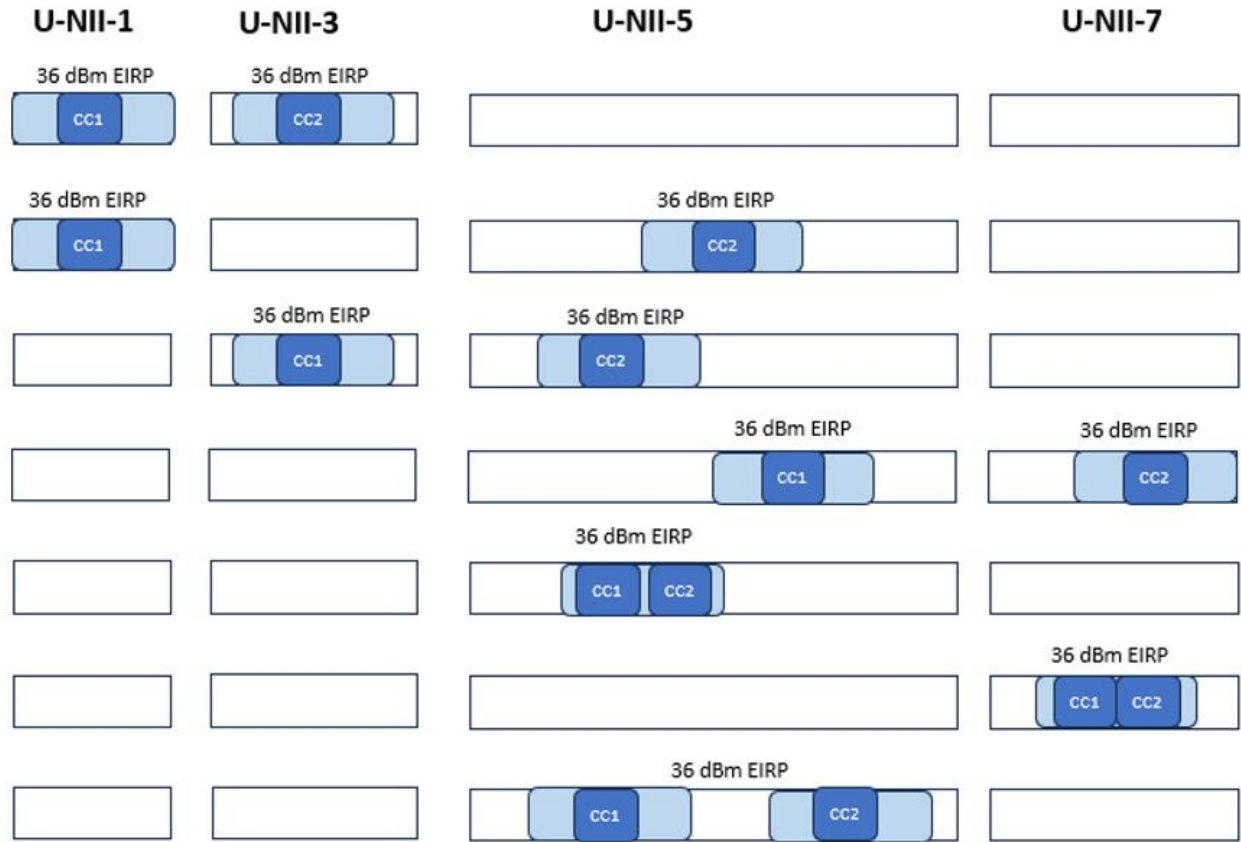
U-NII-1 U-NII-3 U-NII-5 U-NII-7

36 dBm EIRP
CC1
36 dBm EIRP
CC2

36 dBm EIRP
CC1
36 dBm EIRP
CC2

36 dBm EIRP
CC1
36 dBm EIRP
CC2

36 dBm EIRP
CC1
36 dBm EIRP
CC2

36 dBm EIRP
CC1 CC2

36 dBm EIRP
CC1 CC2

36 dBm EIRP
CC1 CC2